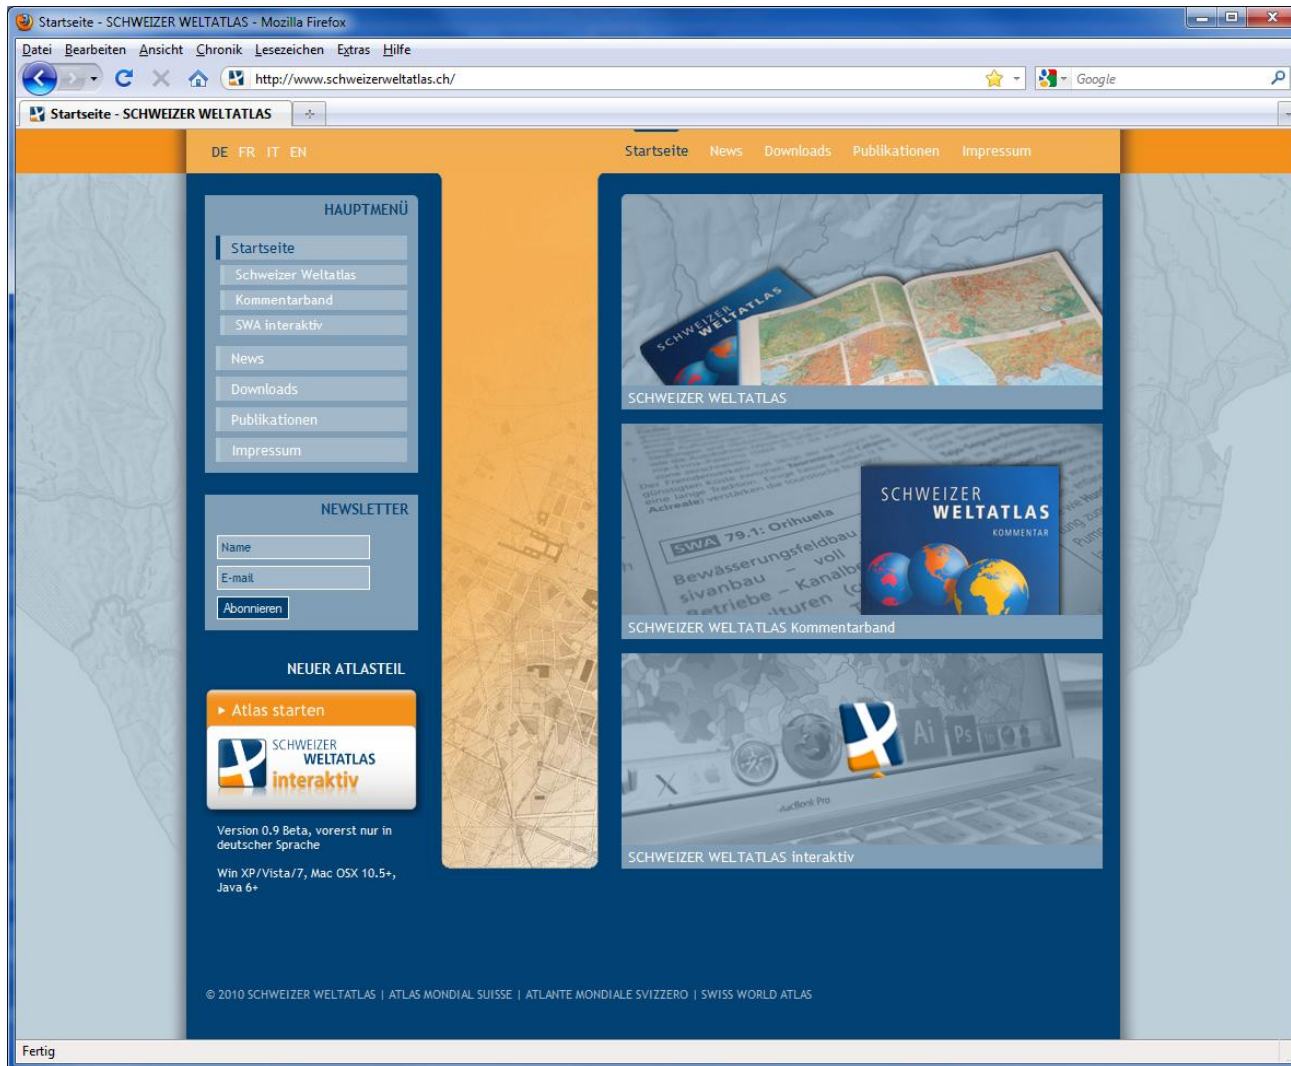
Startseite - SCHWEIZER WELTATLAS - Mozilla Firefox

Datei Bearbeiten Ansicht Chronik Lesezeichen Extras Hilfe

http://www.schweizerweltatlas.ch/

Google

Startseite - SCHWEIZER WELTATLAS

DE FR IT EN

Startseite News Downloads Publikationen Impressum

HAUPTMENÜ

Startseite
Schweizer Weltatlas
Kommentarband
SWA interaktiv
News
Downloads
Publikationen
Impressum

NEWSLETTER

Name
E-mail
Abonnieren

NEUER ATLASTEIL

Atlas starten

SCHWEIZER WELTATLAS interaktiv

Version 0.9 Beta, vorerst nur in deutscher Sprache

Win XP/Vista/7, Mac OSX 10.5+, Java 6+

SCHWEIZER WELTATLAS

SCHWEIZER WELTATLAS

SCHWEIZER WELTATLAS KOMMENTAR

SWA 79.1: Orihuela
Bewässerungsfeldbau
sivanbau - voll
Betriebe - Kanalb
-ituren

SCHWEIZER WELTATLAS Kommentarband

SCHWEIZER WELTATLAS interaktiv

© 2010 SCHWEIZER WELTATLAS | ATLAS MONDIAL SUISSE | ATLANTE MONDIALE SVIZZERO | SWISS WORLD ATLAS

Fertig